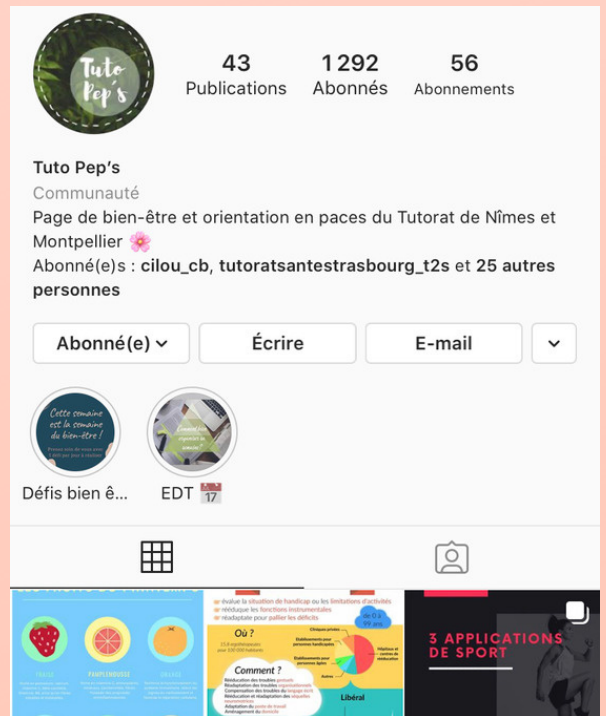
Tuto Pep's

43
Publications

1 292
Abonnés

56
Abonnements

Tuto Pep's
Communauté
Page de bien-être et orientation en paces du Tutorat de Nîmes et Montpellier 🌸
Abonné(e)s : cilou_cb, tutoratsantestrasbourg_t2s et 25 autres personnes

Abonné(e)

Écrire

E-mail

Cette semaine est la semaine du bien-être !

Défis bien ê...

EDT 📅

FRAISE

PAMPLEMOUSSE

ORANGE

évalue la situation de handicap ou les limitations d'activités
rééduque les fonctions instrumentales
réadaptate pour pallier les déficits

Où ?

Comment ?

Libéral

3 APPLICATIONS DE SPORT